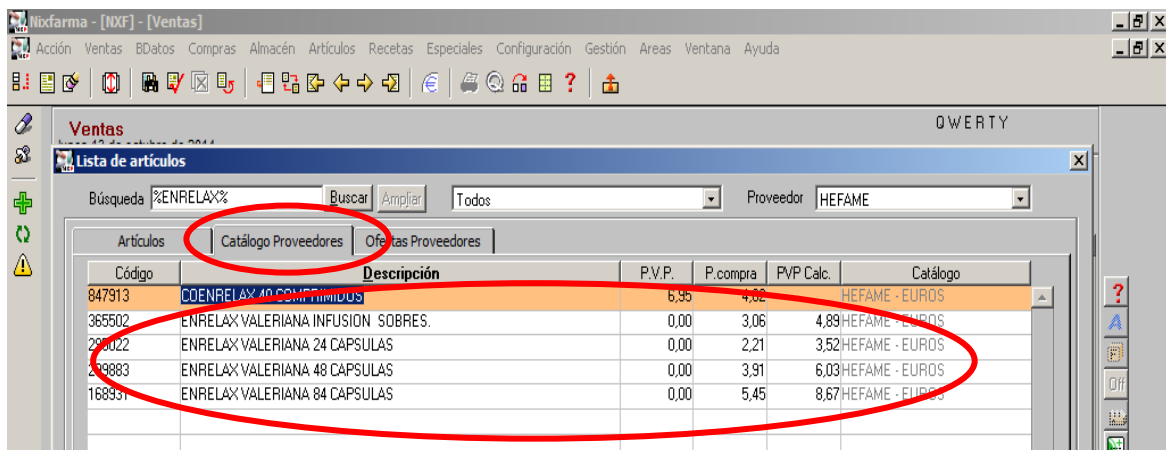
Nixfarma - [NXF] - [Ventas]

Acción Ventas BDatos Compras Almacén Artículos Recetas Especiales Configuración Gestión Areas Ventana Ayuda

Ventas

QWERTY

Lista de artículos

Búsqueda %ENRELAX% Buscar Ampliar Todos Proveedor HEFAME

Artículos | Catálogo Proveedores | Ofertas Proveedores

| Código | Descripción | P.V.P. | P.compra | PVP Calc. | Catálogo |
|---|---|---|---|---|---|
| 847913 | COENRELAX 40 COMPRIMIDOS | 6,95 | 4,02 | | HEFAME - EUROS |
| 365502 | ENRELAX VALERIANA INFUSION SOBRES. | 0,00 | 3,06 | 4,89 | HEFAME - EUROS |
| 2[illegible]022 | ENRELAX VALERIANA 24 CAPSULAS | 0,00 | 2,21 | 3,52 | HEFAME - EUROS |
| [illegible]9883 | ENRELAX VALERIANA 48 CAPSULAS | 0,00 | 3,91 | 6,03 | HEFAME - EUROS |
| 168931 | ENRELAX VALERIANA 84 CAPSULAS | 0,00 | 5,45 | 8,67 | HEFAME - EUROS |

Off